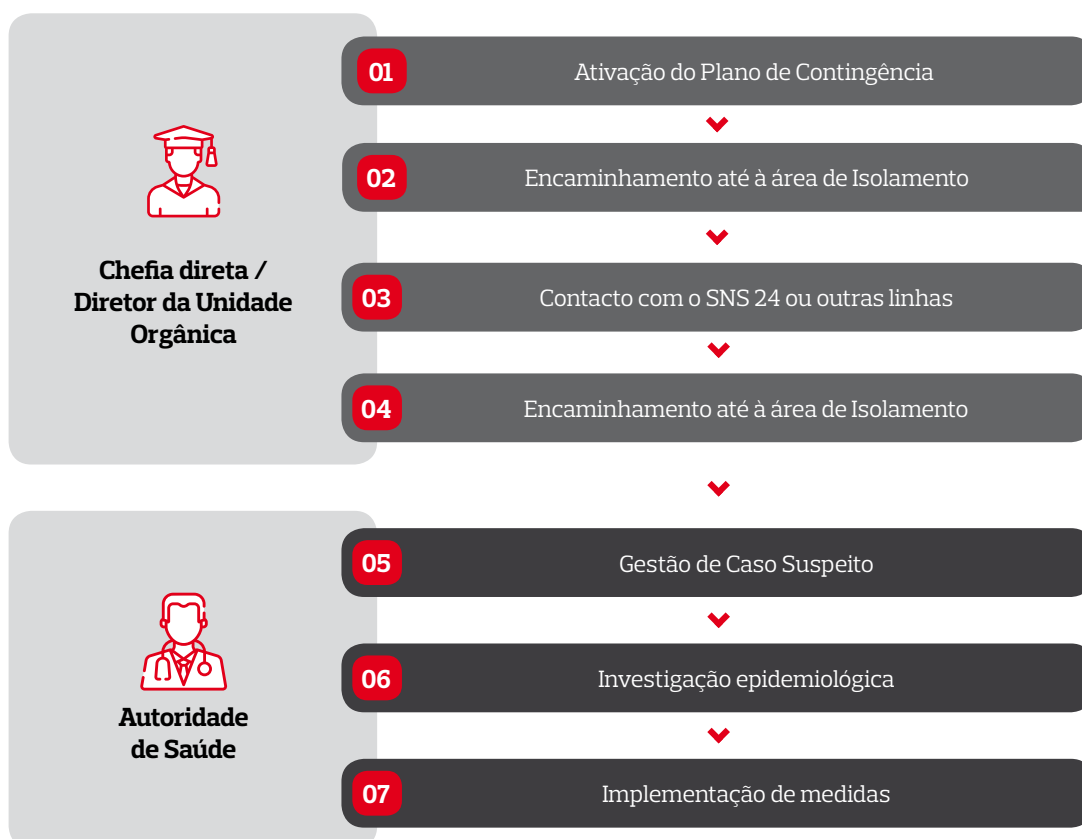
Chefia direta / Diretor da Unidade Orgânica

01 Ativação do Plano de Contingência

02 Encaminhamento até à área de Isolamento

03 Contacto com o SNS 24 ou outras linhas

04 Encaminhamento até à área de Isolamento

Autoridade de Saúde

05 Gestão de Caso Suspeito

06 Investigação epidemiológica

07 Implementação de medidas